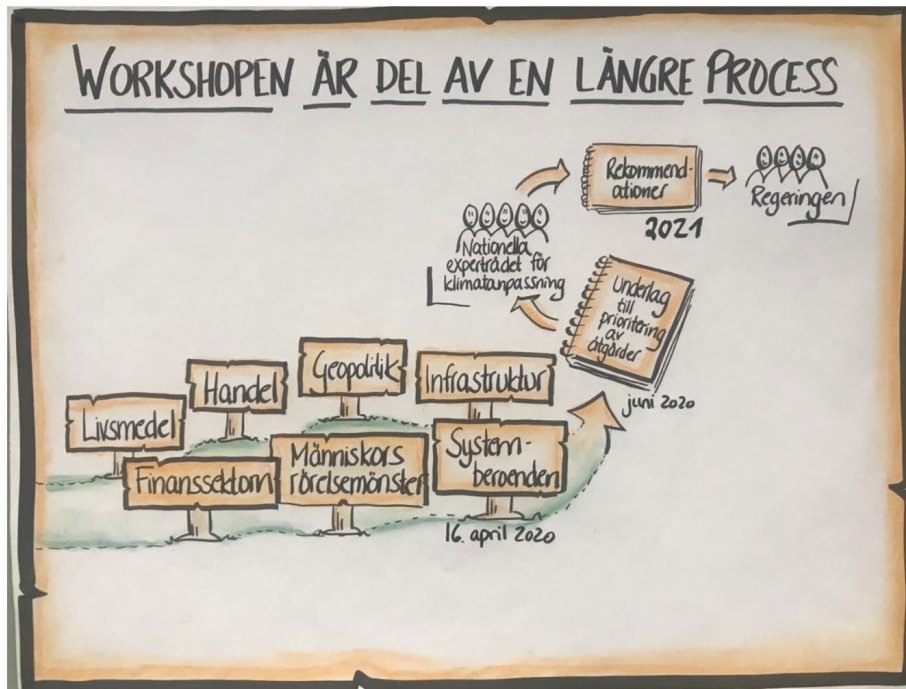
WORKSHOPEN ÄR DEL AV EN LÄNGRE PROCESS

Livsmedel

Handel

Geopolitik

Infrastruktur

Finanssektorn

Människors rörelsemönster

Systemberoenden

16. april 2020

Underlag till prioritering av åtgärder

juni 2020

Nationella expertrådet för klimatanpassning

Rekommendationer

2021

Regeringen